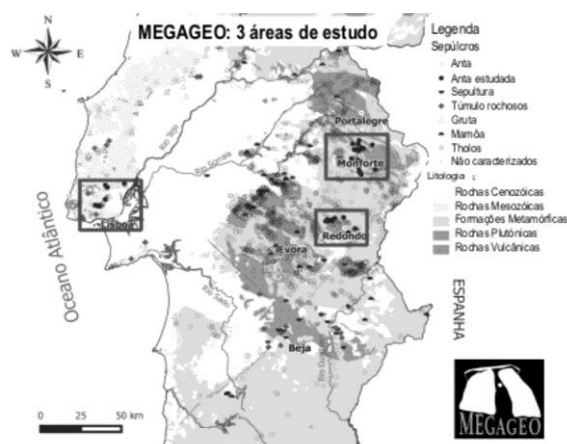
MEGAGEO: 3 áreas de estudo

W E S

Legenda
Sepúlcros
Anta
Anta estudada
Sepultura
Túmulo rochosos
Gruta
Mamôa
Tholos
Não caracterizados
Litologia
Rochas Cenozóicas
Rochas Mesozóicas
Formações Metamórficas
Rochas Plutónicas
Rochas Vulcânicas

Portalegre
Monforte
Redondo
Évora
Lisboa
Beja

Oceano Atlântico

ESPANHA

0 25 50 km

MEGAGEO